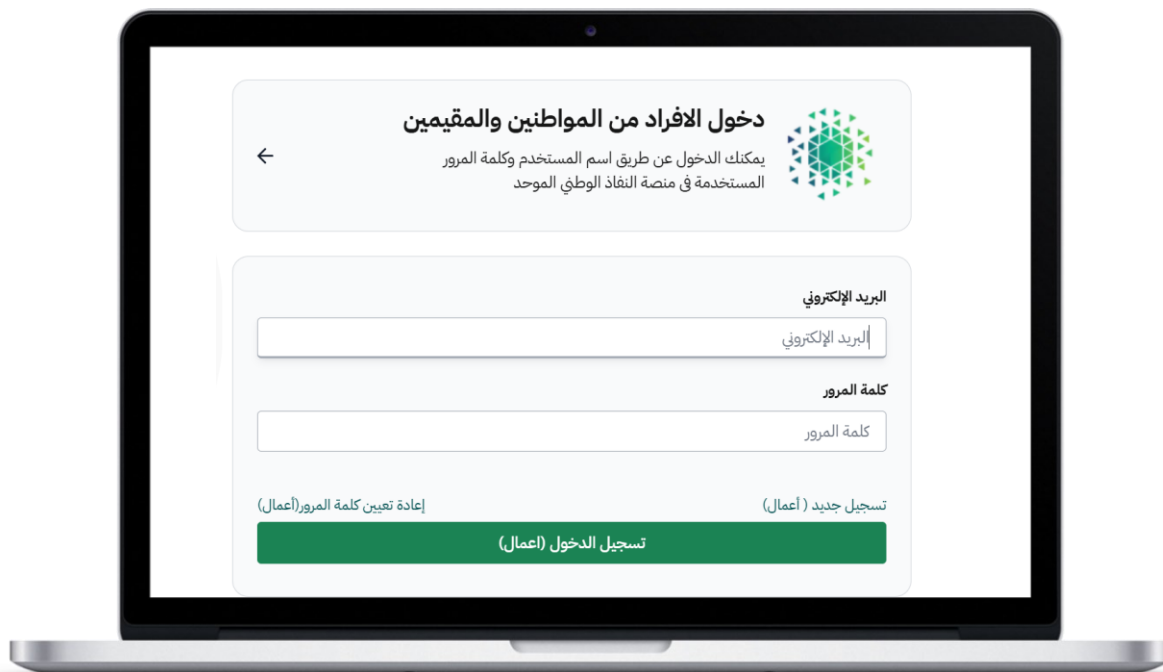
دخول الافراد من المواطنين والمقيمين

يمكنك الدخول عن طريق اسم المستخدم وكلمة المرور المستخدمة فى منصة النفاذ الوطني الموحد

البريد الإلكتروني

البريد الإلكتروني

كلمة المرور

كلمة المرور

تسجيل جديد ( أعمال)

إعادة تعيين كلمة المرور(أعمال)

تسجيل الدخول (اعمال)